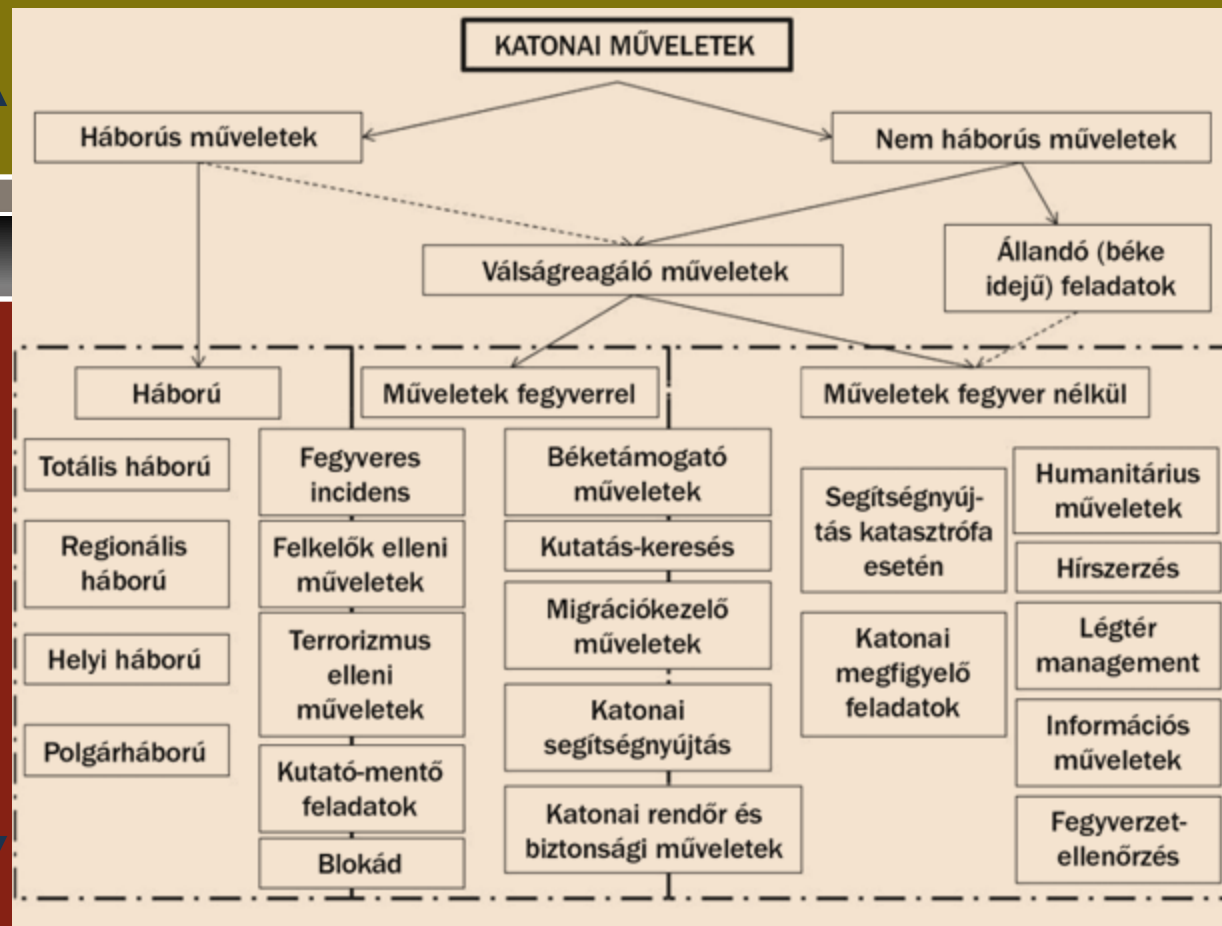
KATONAI MŰVELETEK

Háborús műveletek

Nem háborús műveletek

Válságreagáló műveletek

Állandó (béke idejű) feladatok

Háború

Műveletek fegyverrel

Műveletek fegyver nélkül

Totális háború

Regionális háború

Helyi háború

Polgárháború

Fegyveres incidens

Felkelők elleni műveletek

Terrorizmus elleni műveletek

Kutató-mentő feladatok

Blokád

Béketámogató műveletek

Kutatás-keresés

Migrációkezelő műveletek

Katonai segítségnyújtás

Katonai rendőr és biztonsági műveletek

Segítségnyújtás katasztrófa esetén

Katonai megfigyelő feladatok

Humanitárius műveletek

Hírszerzés

Légtér management

Információs műveletek

Fegyverzetellenőrzés